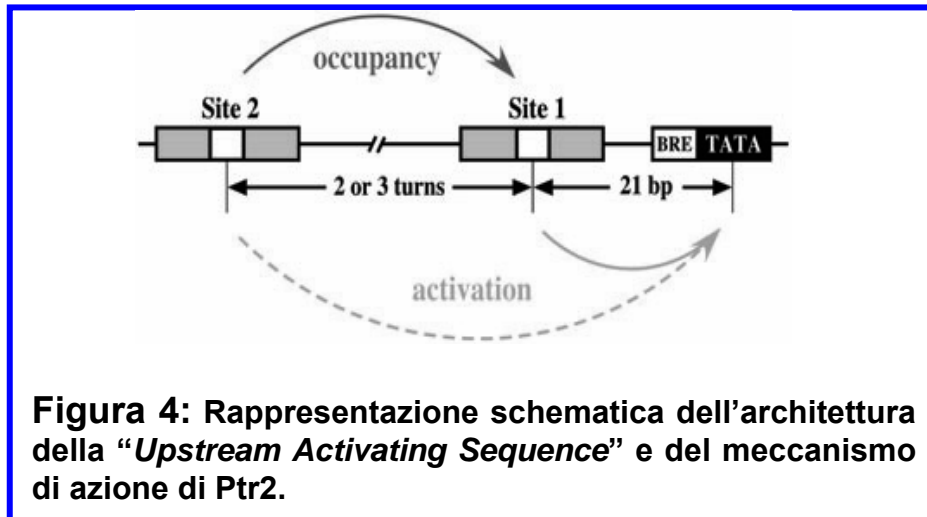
occupancy

Site 2

Site 1

BRE TATA

2 or 3 turns

21 bp

activation

**Figura 4:** Rappresentazione schematica dell'architettura della "*Upstream Activating Sequence*" e del meccanismo di azione di Ptr2.